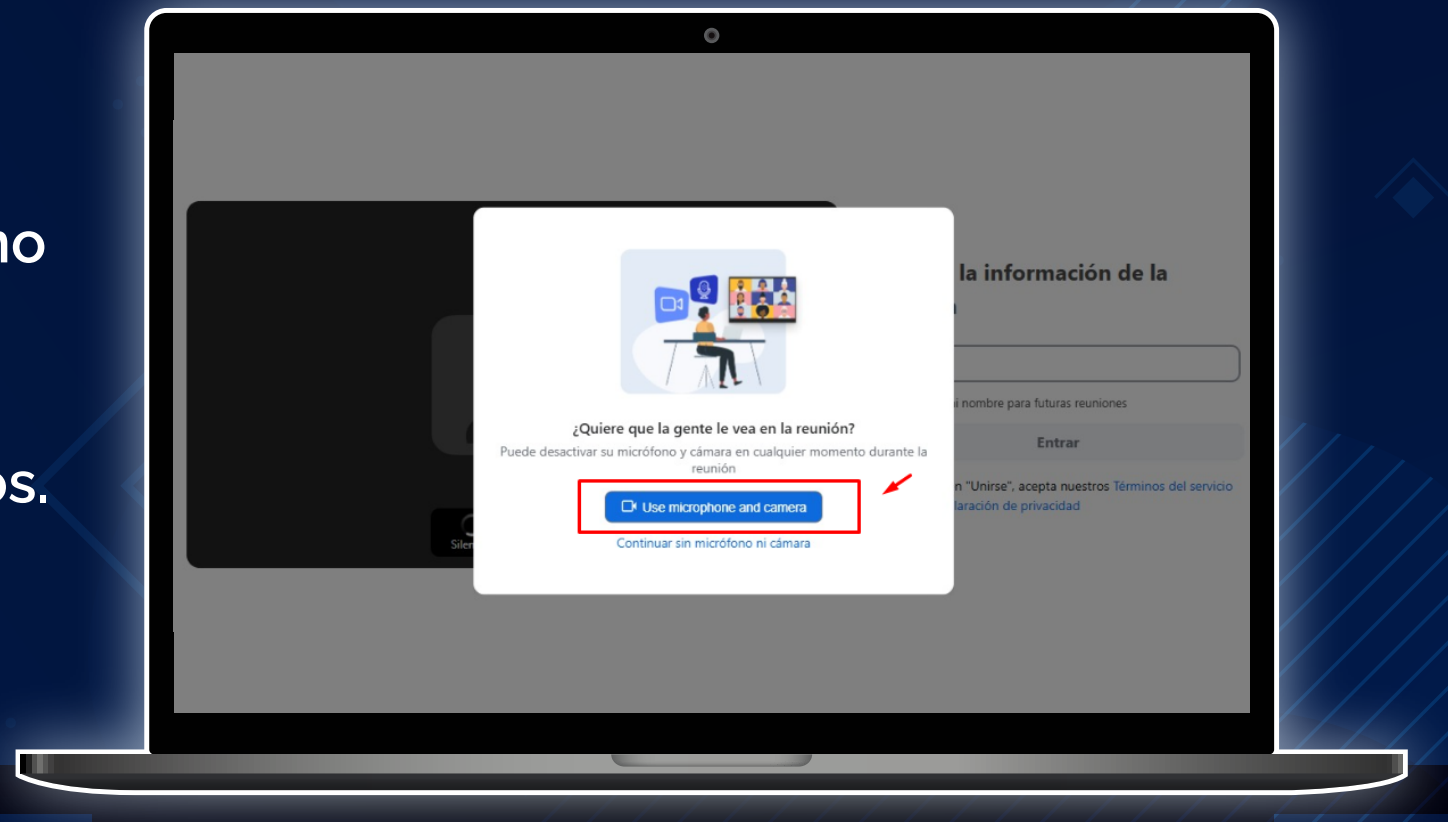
no

os.

la información de la

i nombre para futuras reuniones

Entrar

n "Unirse", acepta nuestros Términos del servicio

laración de privacidad

Silen

¿Quiere que la gente le vea en la reunión?

Puede desactivar su micrófono y cámara en cualquier momento durante la reunión

Use microphone and camera

Continuar sin micrófono ni cámara